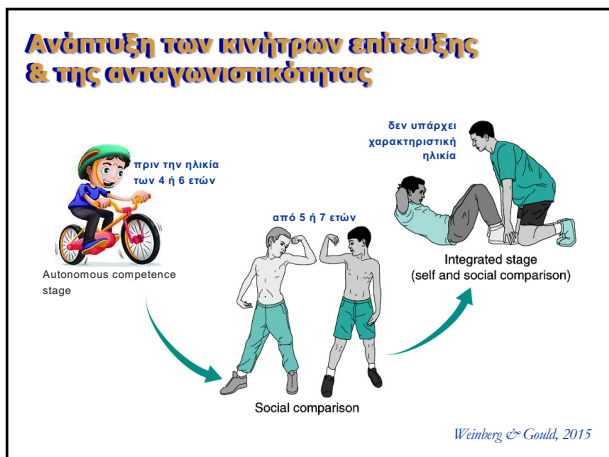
Ανάπτυξη των κινήτρων επίτευξης & της ανταγωνιστικότητας

πριν την ηλικία των 4 ή 6 ετών

Autonomous competence stage

από 5 ή 7 ετών

Social comparison

δεν υπάρχει χαρακτηριστική ηλικία

Integrated stage (self and social comparison)

Weinberg & Gould, 2015